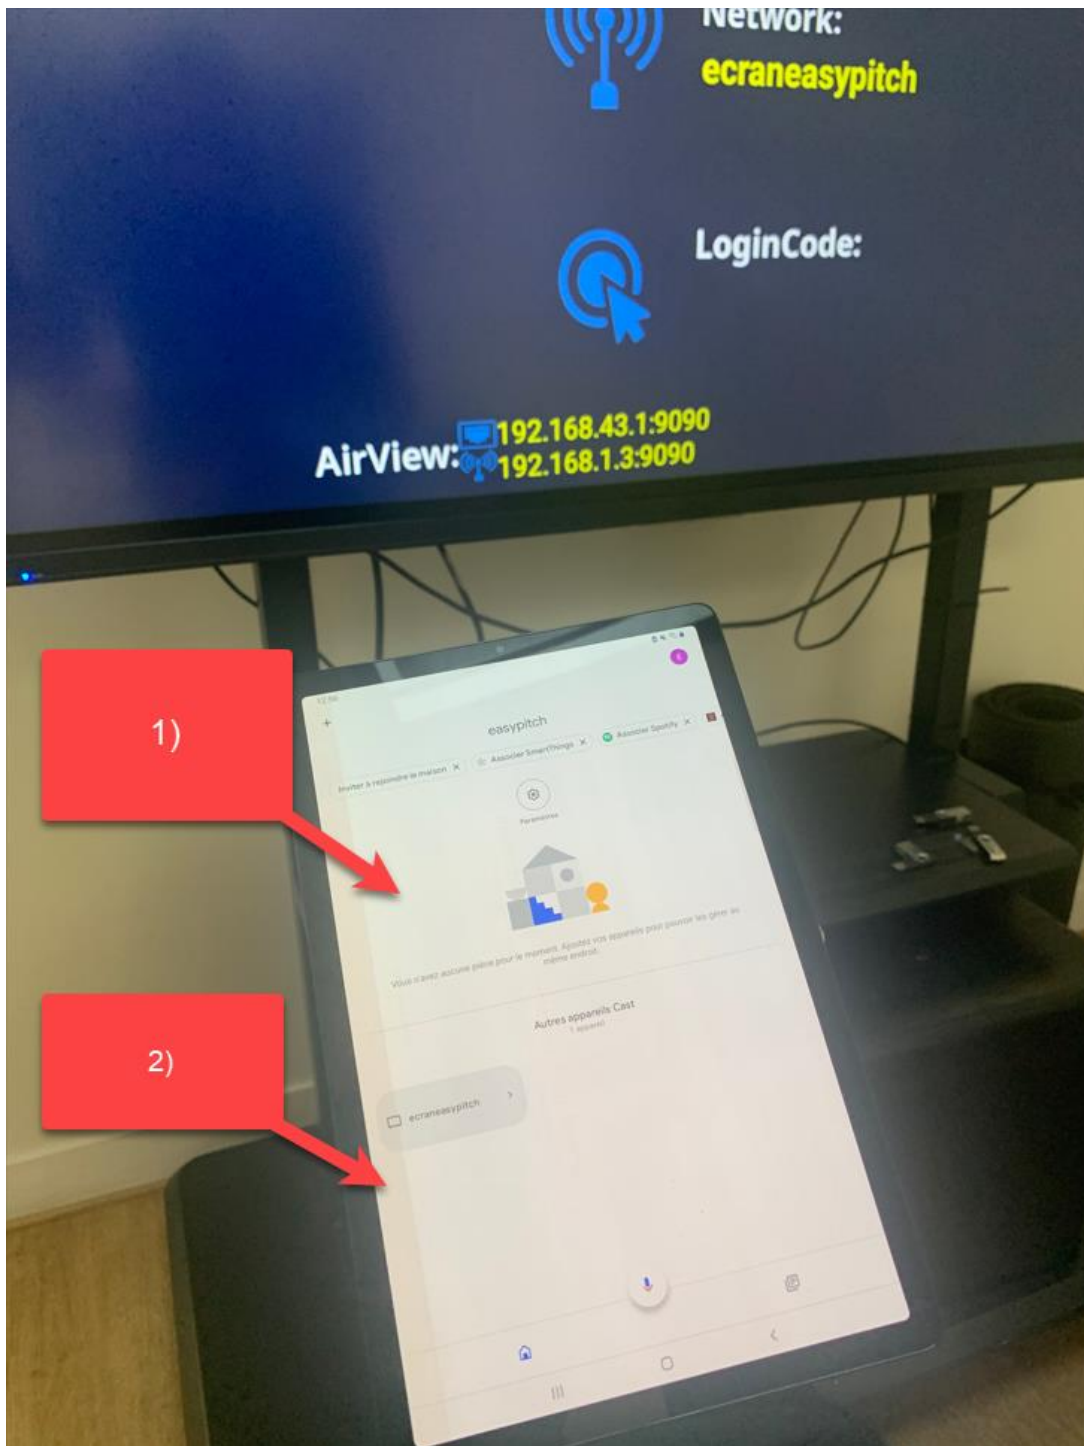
Network:
ecraneasypitch

LoginCode:

AirView: 192.168.43.1:9090
192.168.1.3:9090

1)

easypitch

Inviter à rejoindre la maison ×
Associer SmartThings ×
Associer Spotify ×

Paramètres

Vous n'avez aucune pièce pour le moment. Ajoutez vos appareils pour pouvoir les gérer au même endroit.

Autres appareils Cast
1 appareil

2)

ecraneasypitch